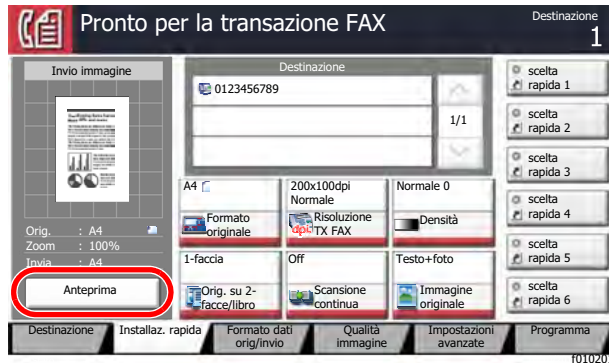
Pronto per la transazione FAX

Destinazione
1

Invio immagine

Orig. : A4
Zoom : 100%
Invia : A4

Anteprima

Destinazione
0123456789

1/1

scelta rapida 1
scelta rapida 2
scelta rapida 3
scelta rapida 4
scelta rapida 5
scelta rapida 6

A4
Formato originale

200x100dpi Normale
Risoluzione TX FAX

Normale 0
Densità

1-faccia
Orig. su 2-facce/libro

Off
Scansione continua

Testo+foto
Immagine originale

Destinazione | Installaz. rapida | Formato dati orig/invio | Qualità immagine | Impostazioni avanzate | Programma

f01020